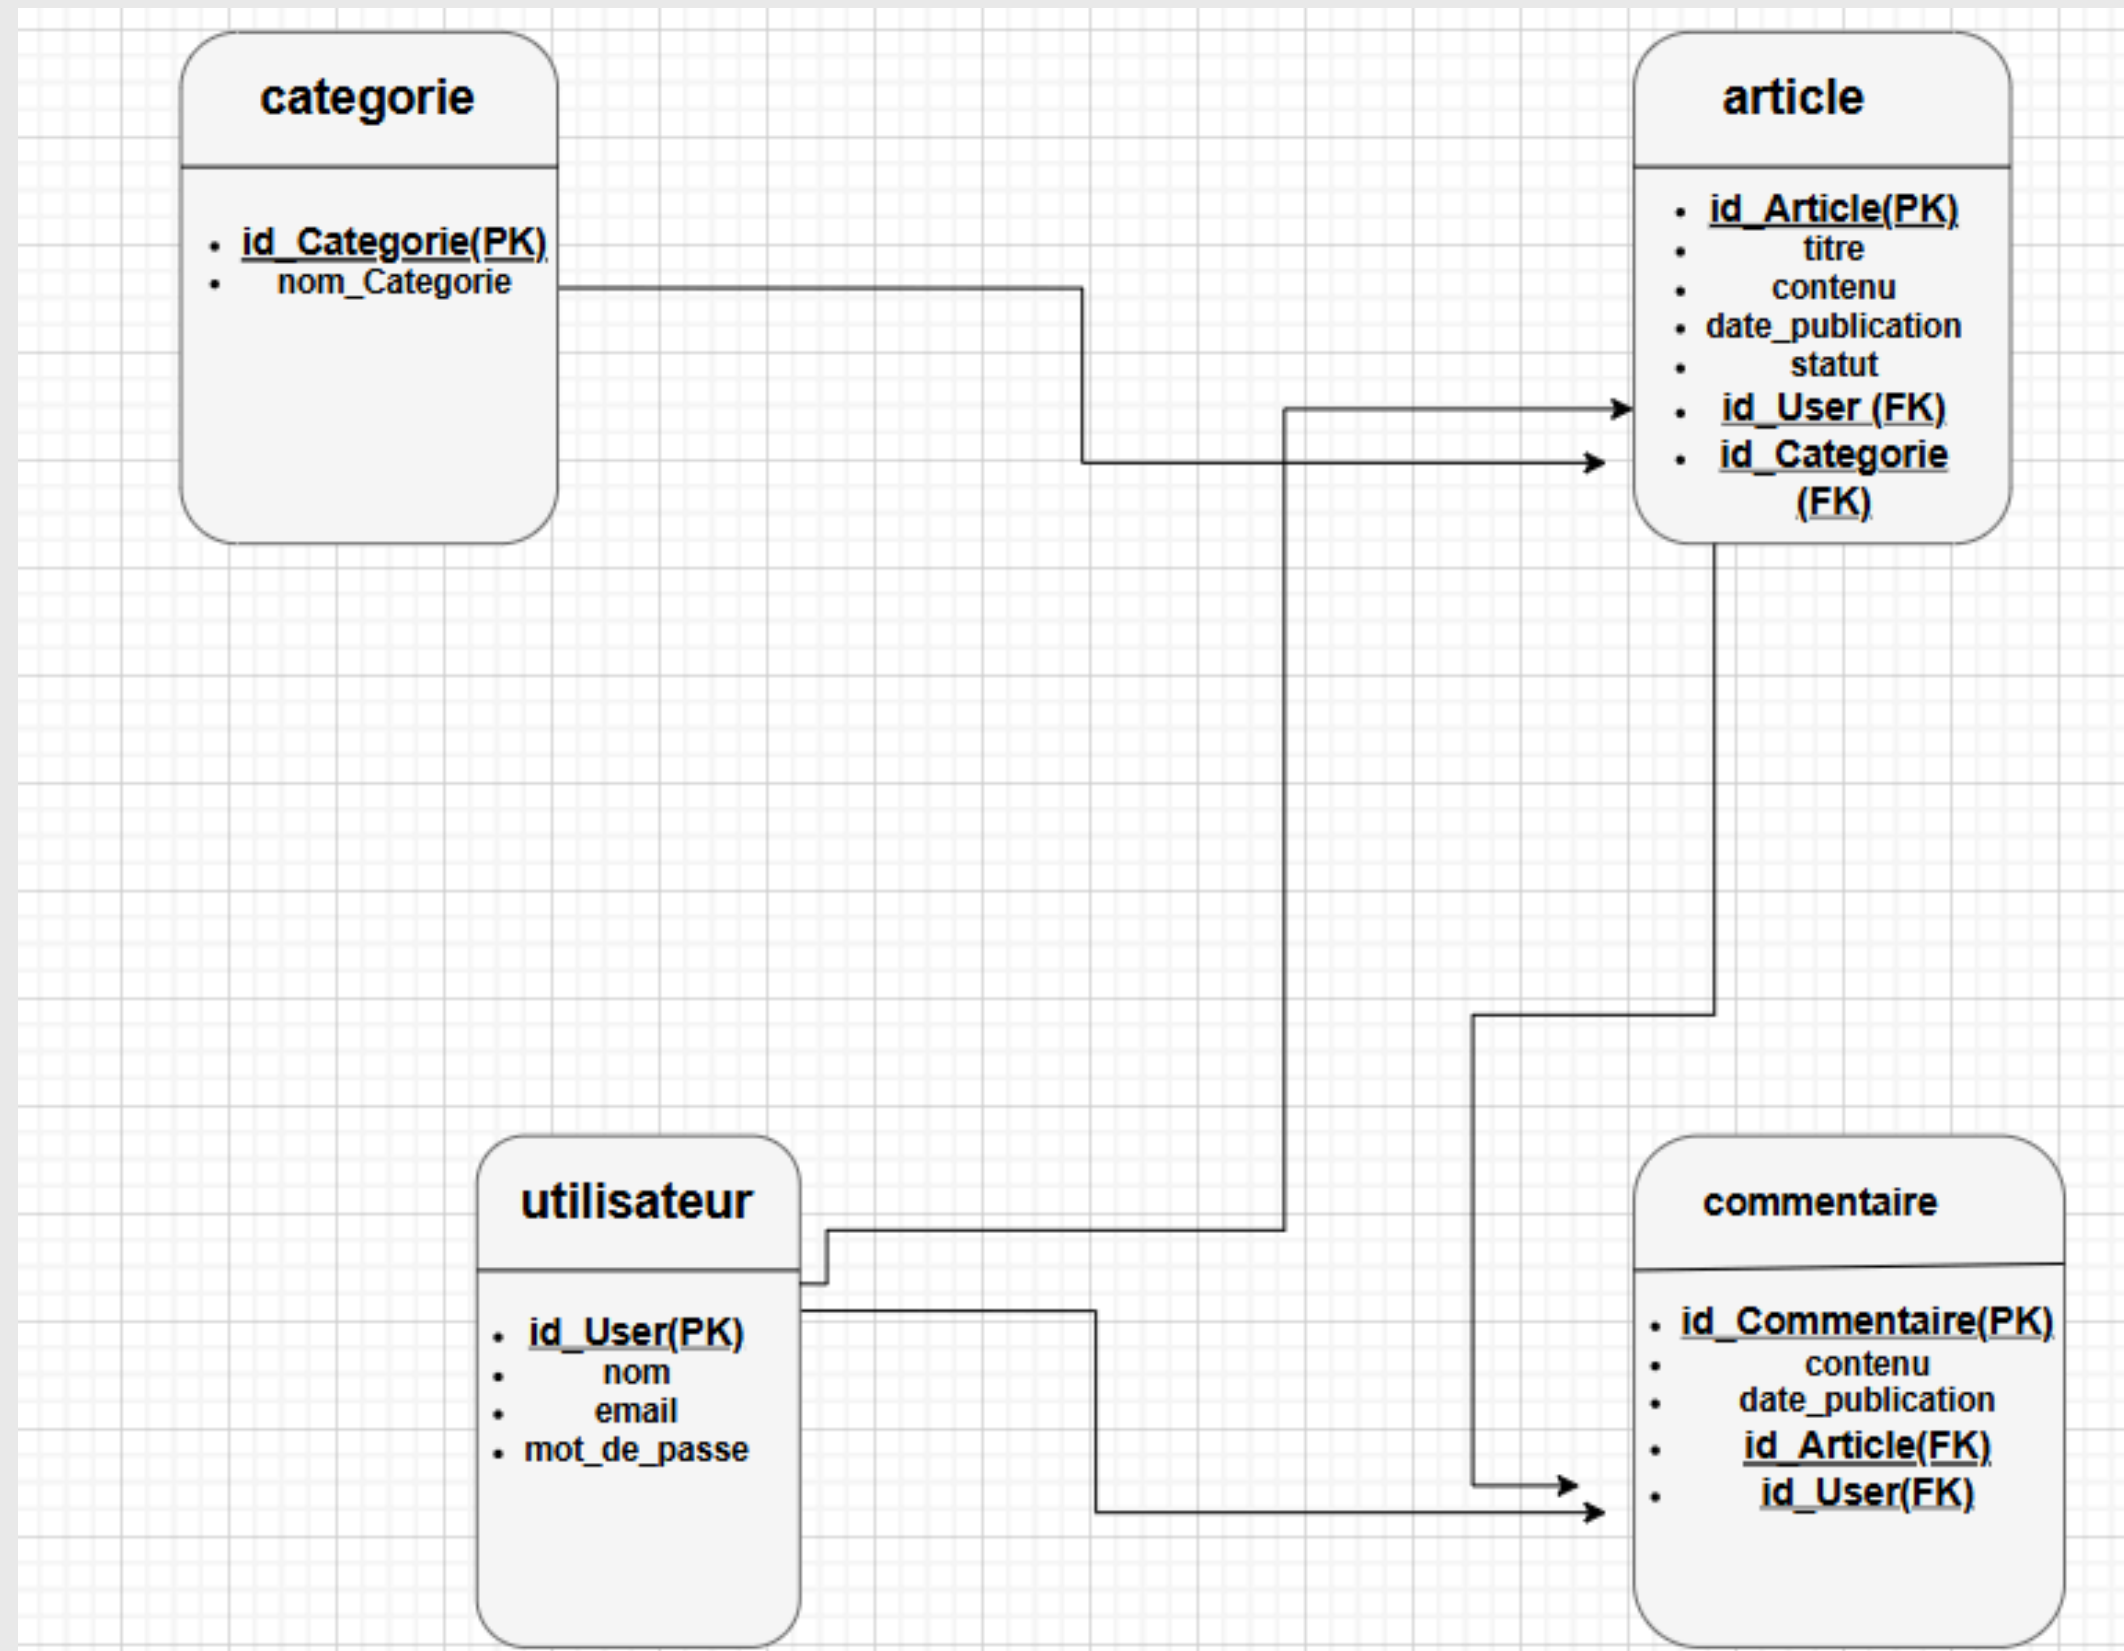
categorie

- id_Categorie(PK)
- nom_Categorie

article

- id_Article(PK)
- titre
- contenu
- date_publication
- statut
- id_User (FK)
- id_Categorie (FK)

utilisateur

- id_User(PK)
- nom
- email
- mot_de_passe

commentaire

- id_Commentaire(PK)
- contenu
- date_publication
- id_Article(FK)
- id_User(FK)